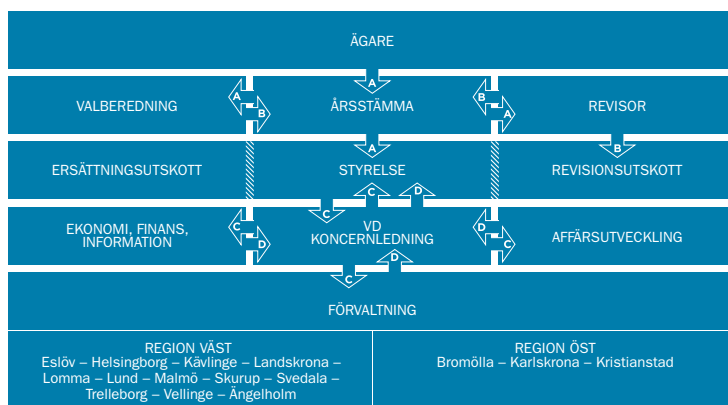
ÄGARE

A

VALBEREDNING

A

B

ÅRSSTÄMMA

B

A

REVISOR

A

ERSÄTTNINGSUTSKOTT

STYRELSE

B

REVISIONSUTSKOTT

C

D

C

EKONOMI, FINANS, INFORMATION

C

D

VD
KONCERNLEDNING

D

C

AFFÄRSUTVECKLING

C

D

FÖRVALTNING

REGION VÄST
Eslöv – Helsingborg – Kävlinge – Landskrona – Lomma – Lund – Malmö – Skurup – Svedala – Trelleborg – Vellinge – Ängelholm

REGION ÖST
Bromölla – Karlskrona – Kristianstad